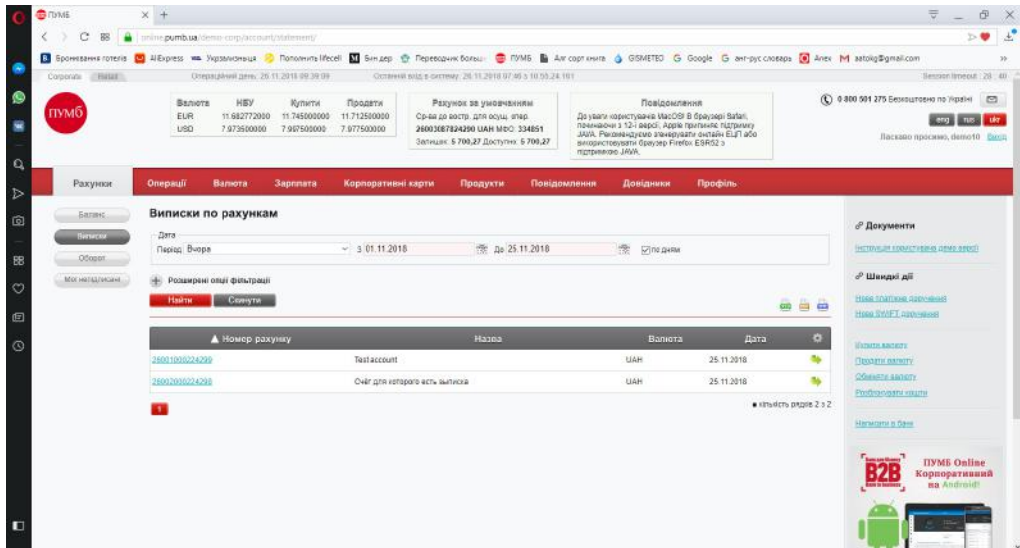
ПУМБ × +

online.pumb.ua/demo-corp/account/statement/

Бронювання готелів AliExpress Укрзалізниця Поповнити lifecell Бін.деп Перекладач більш ПУМБ Алг сорт книга GISMETEO Google Google англ-рус словарь Алекс aatokg@gmail.com

Corporate Retail Операційний день: 26.11.2018 09:39:09 Останній вхід в систему: 26.11.2018 07:46 з 10.55.24.161 Session timeout : 20 : 40

ПУМБ

| Валюта | НБУ | Купити | Продати |
|---|---|---|---|
| EUR | 11.682772000 | 11.745000000 | 11.712500000 |
| USD | 7.973500000 | 7.997500000 | 7.977500000 |

Рахунок за умовчанням
Ср-ва до востр. для осущ. опер.
26003087824290 UAH МФО: 334851
Залишок: 5 700,27 Доступно: 5 700,27

Повідомлення
До уваги користувачів MacOS! В браузері Safari, починаючи з 12-ї версії, Apple припинив підтримку JAVA. Рекомендуємо генерувати онлайн ЕЦП або використовувати браузер Firefox ESR52 з підтримкою JAVA.

0 800 501 275 Безкоштовно по Україні
eng rus ukr
Ласкаво просимо, demo10 Вихід

Рахунки Операції Валюта Зарплата Корпоративні карти Продукти Повідомлення Довідники Профіль

Баланс
Виписки
Оборот
Мої неподписані

Виписки по рахункам

Дата
Період Вчора з 01.11.2018 до 25.11.2018 по днях

Розширені опції фільтрації

Найти Скинути

| Номер рахунку | Назва | Валюта | Дата |
|---|---|---|---|
| 26001000224299 | Test account | UAH | 25.11.2018 |
| 26002000224299 | Счёт для которого есть выписка | UAH | 25.11.2018 |

1

кількість рядків 2 з 2

Документи
Інструкція користувача демо версії

Швидкі дії
Нова платіжне доручення
Нова SWIFT доручення

Купити валюту
Продати валюту
Обміняти валюту
Розблокувати кошти

Написати в банк

B2B
ПУМБ Online Корпоративний на Android!